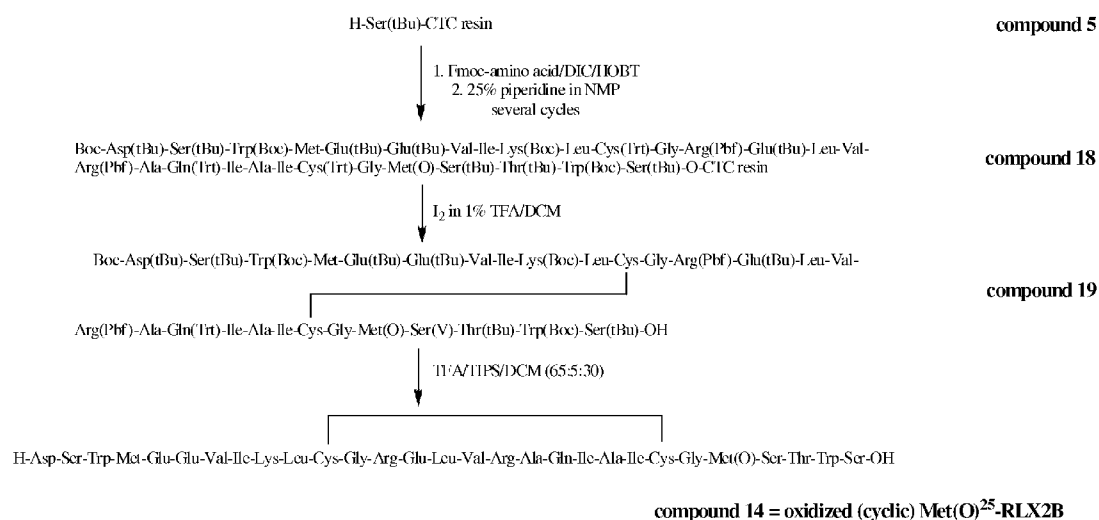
H-Ser(tBu)-CTC resin

compound 5

1. Fmoc-amino acid/DIC/HOBT
2. 25% piperidine in NMP
several cycles

Boc-Asp(tBu)-Ser(tBu)-Trp(Boc)-Met-Glu(tBu)-Glu(tBu)-Val-Ile-Lys(Boc)-Leu-Cys(Trt)-Gly-Arg(Pbf)-Glu(tBu)-Leu-Val-Arg(Pbf)-Ala-Gln(Trt)-Ile-Ala-Ile-Cys(Trt)-Gly-Met(O)-Ser(tBu)-Thr(tBu)-Trp(Boc)-Ser(tBu)-O-CTC resin

compound 18

$I_2$ in 1% TFA/DCM

Boc-Asp(tBu)-Ser(tBu)-Trp(Boc)-Met-Glu(tBu)-Glu(tBu)-Val-Ile-Lys(Boc)-Leu-Cys-Gly-Arg(Pbf)-Glu(tBu)-Leu-Val-

compound 19

Arg(Pbf)-Ala-Gln(Trt)-Ile-Ala-Ile-Cys-Gly-Met(O)-Ser(V)-Thr(tBu)-Trp(Boc)-Ser(tBu)-OH

TFA/TIPS/DCM (65:5:30)

H-Asp-Ser-Trp-Met-Glu-Glu-Val-Ile-Lys-Leu-Cys-Gly-Arg-Glu-Leu-Val-Arg-Ala-Gln-Ile-Ala-Ile-Cys-Gly-Met(O)-Ser-Thr-Trp-Ser-OH

compound 14 = oxidized (cyclic) Met(O)$^{25}$-RLX2B